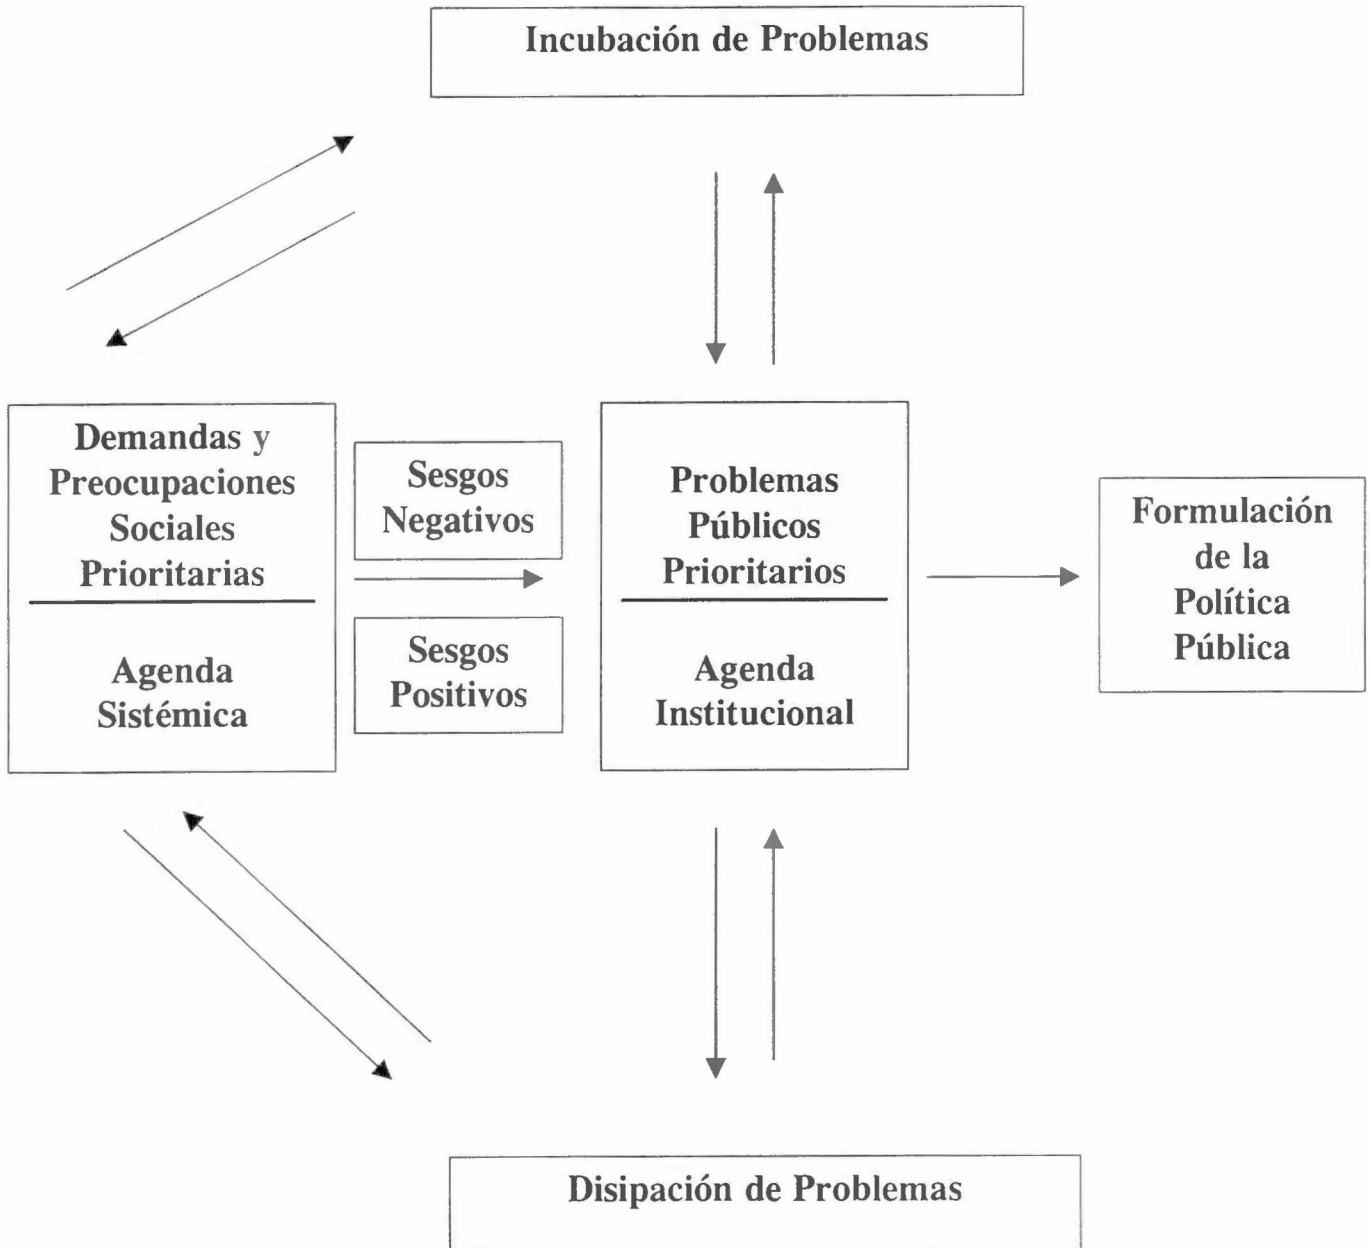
Incubación de Problemas

Demandas y Preocupaciones Sociales Prioritarias

Agenda Sistémica

Sesgos Negativos

Sesgos Positivos

Problemas Públicos Prioritarios

Agenda Institucional

Formulación de la Política Pública

Disipación de Problemas